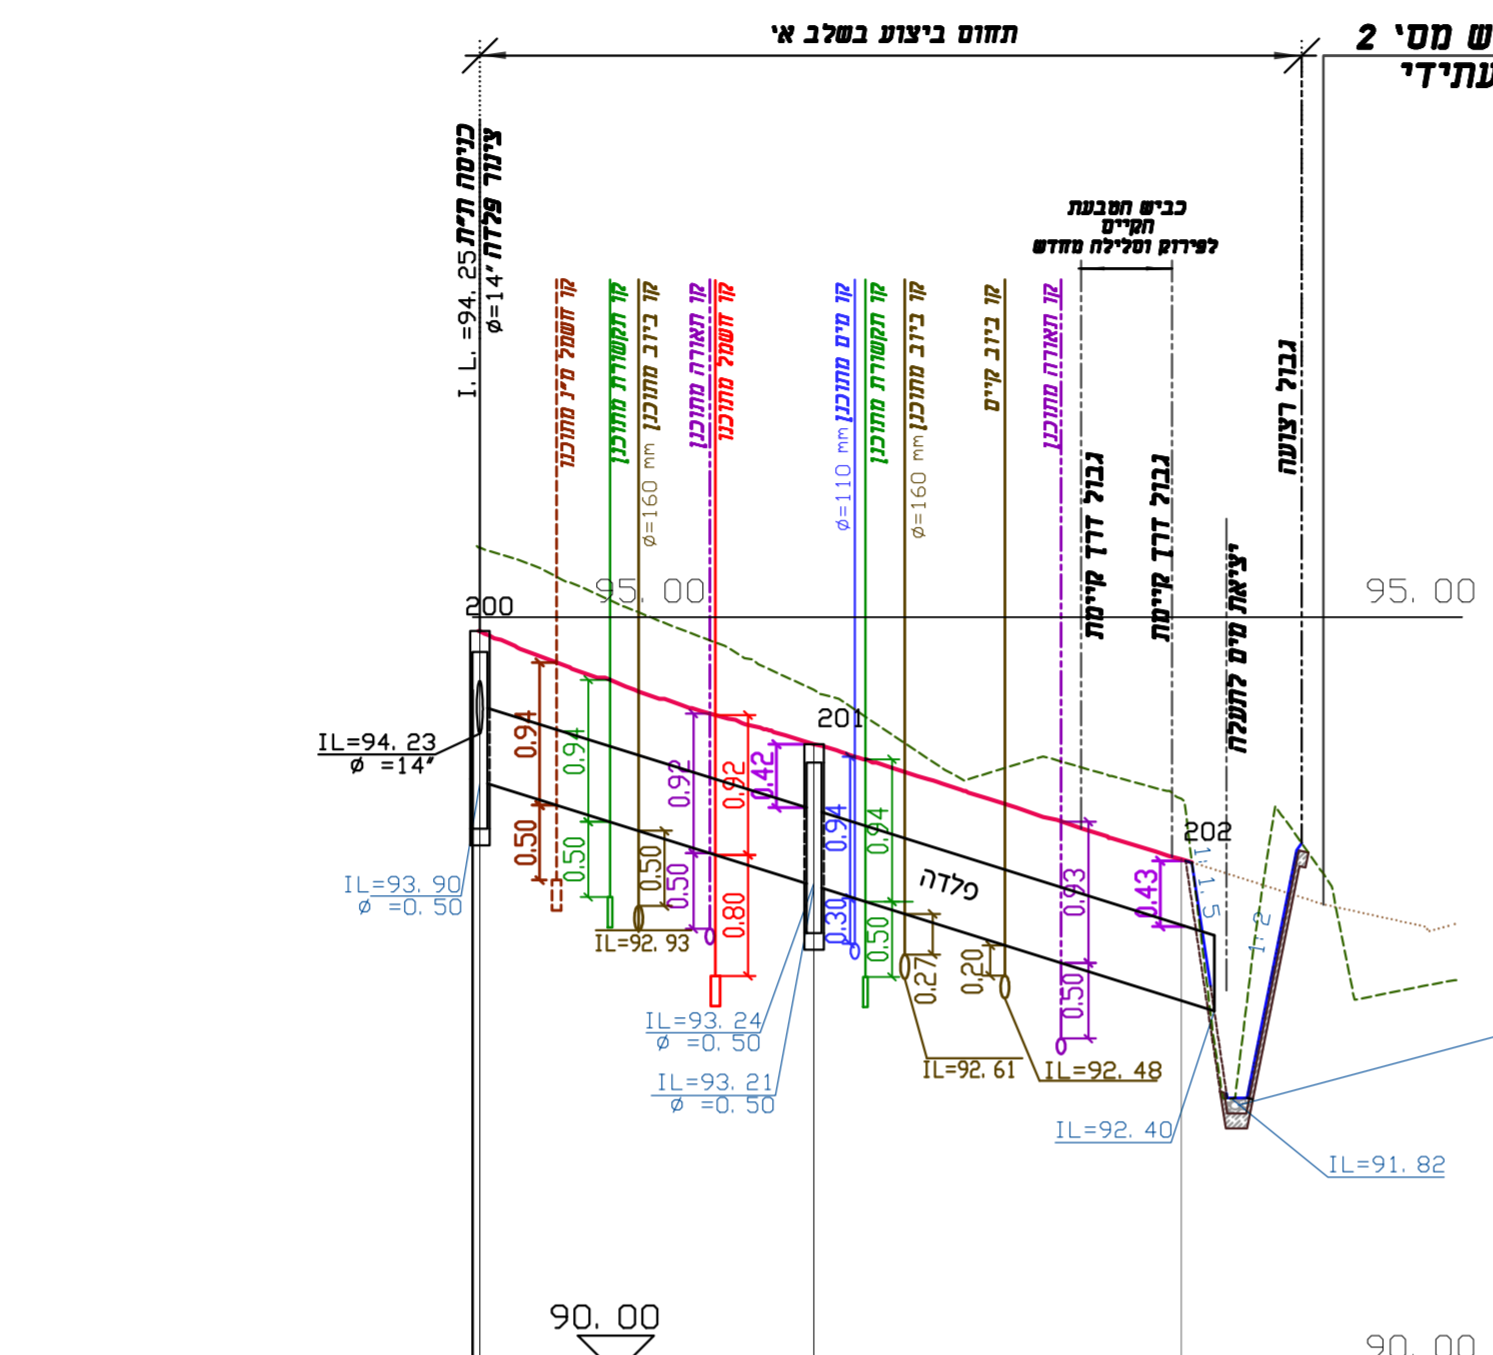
תחום ביצוע בשלב אי

ש מסי 2
עתידי

כניסה תית
I. L. =94. 25
צינור פלדה
ϕ=14″

קו חשמל מ"ג מתוכנן
קו תקשורת מתוכנן
קו ביוב מתוכנן
ϕ=160 mm
קו תאורה מתוכנן
קו חשמל מתוכנן
קו מים מתוכנן
ϕ=110 mm
קו תקשורת מתוכנן
קו ביוב מתוכנן
ϕ=160 mm
קו ביוב קיים
קו תאורה מתוכנן

כביש תבעת
הקיים
לפירוק וסלילה מחדש

גבול דרך קיימת
גבול דרך קיימת
יציאת מים לתעלה
גבול רצועה

95. 00
95. 00
200
201
202

IL=94. 23
ϕ =14″

0.94
0.50
0.94
0.50
0.50
0.92
0.50
0.92
0.80
0.42
0.94
0.30
0.94
0.50
0.27
0.20
0.93
0.50
0.43

פלדה

1:1.5
1:2

IL=93. 90
ϕ =0. 50
IL=92. 93
IL=93. 24
ϕ =0. 50
IL=93. 21
ϕ =0. 50
IL=92. 61
IL=92. 48
IL=92. 40
IL=91. 82

90. 00
90. 00